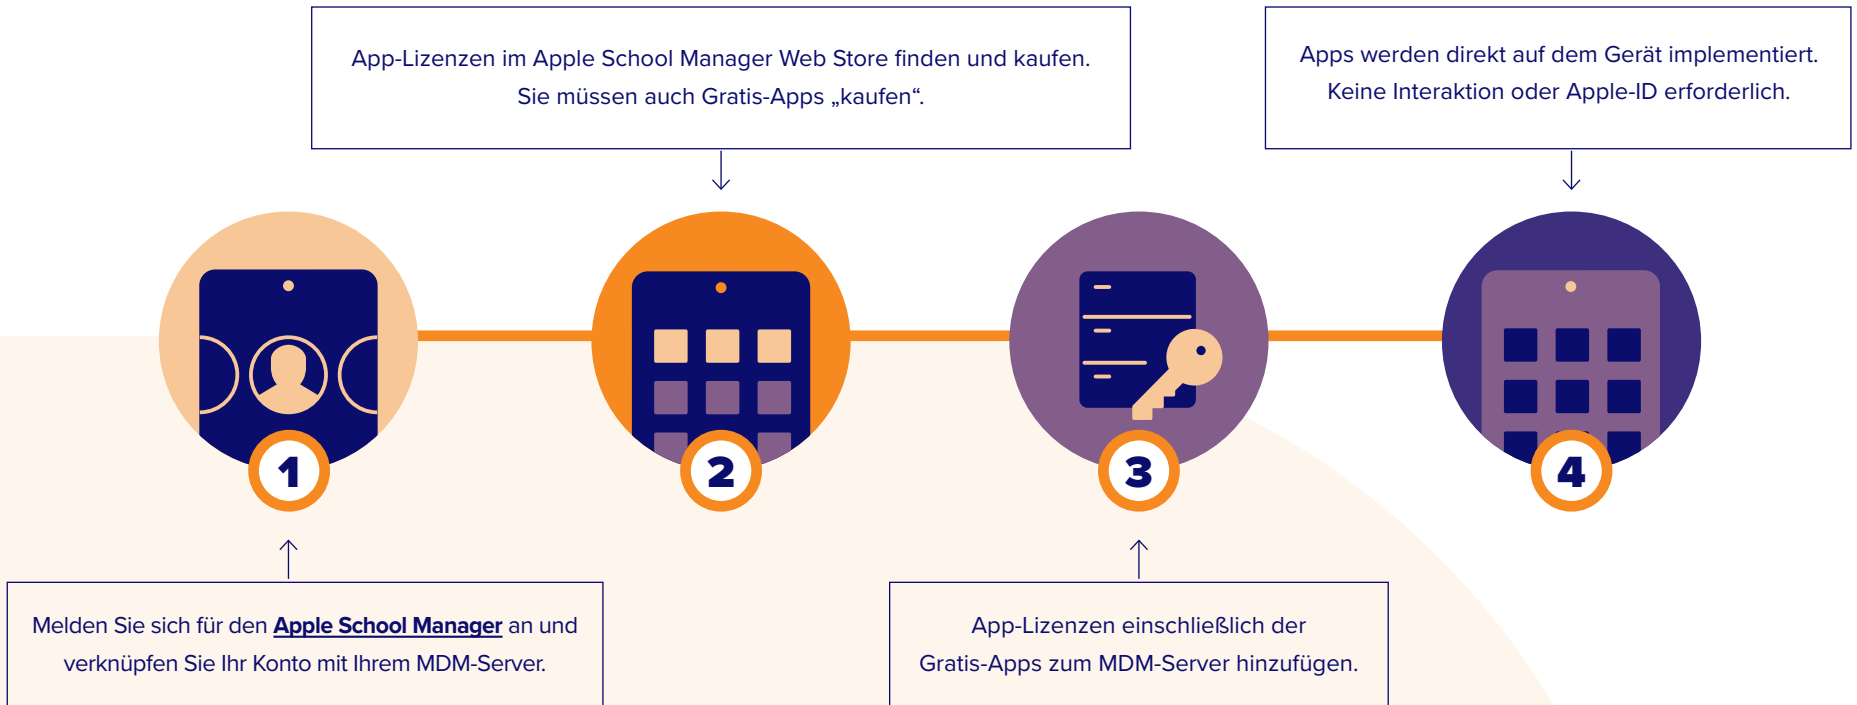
App-Lizenzen im Apple School Manager Web Store finden und kaufen. Sie müssen auch Gratis-Apps „kaufen“.

Apps werden direkt auf dem Gerät implementiert. Keine Interaktion oder Apple-ID erforderlich.

1

2

3

4

Melden Sie sich für den Apple School Manager an und verknüpfen Sie Ihr Konto mit Ihrem MDM-Server.

App-Lizenzen einschließlich der Gratis-Apps zum MDM-Server hinzufügen.